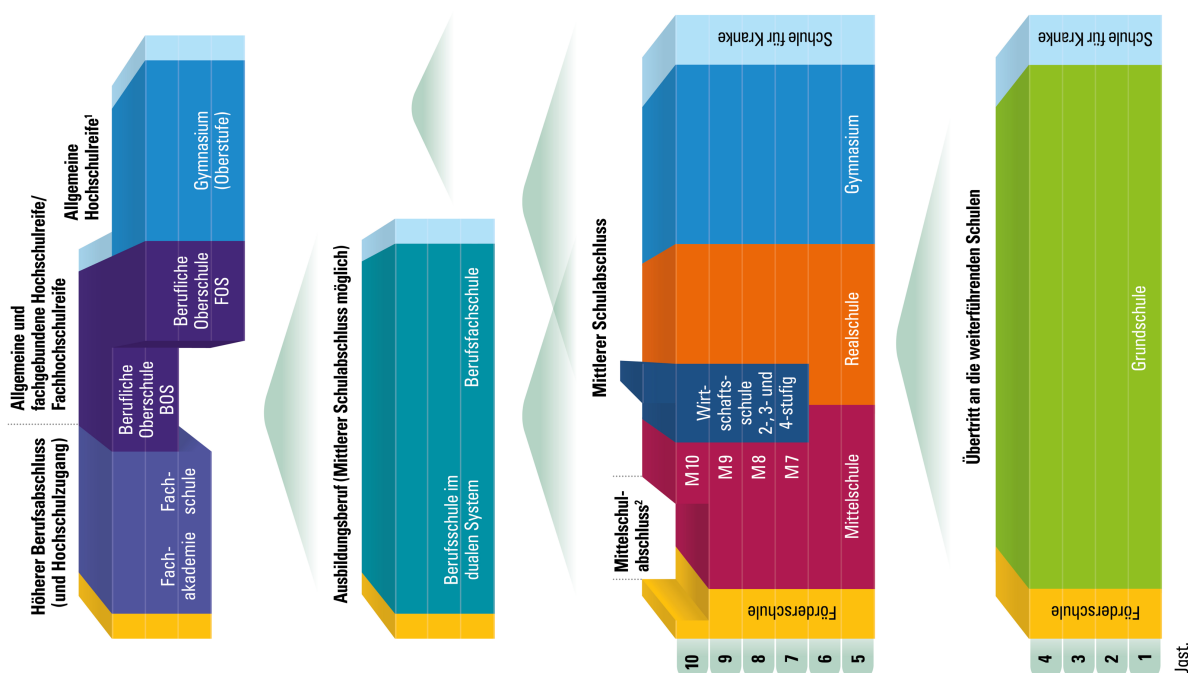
Höherer Berufsabschluss (und Hochschulzugang)

Allgemeine und fachgebundene Hochschulreife/ Fachhochschulreife

Allgemeine Hochschulreife¹

Fach-akademie

Fach-schule

Berufliche Oberschule BOS

Berufliche Oberschule FOS

Gymnasium (Oberstufe)

Ausbildungsberuf (Mittlerer Schulabschluss möglich)

Berufsschule im dualen System

Berufsfachschule

Mittelschul-abschluss²

Mittlerer Schulabschluss

Förderschule

M10

M9

M8

M7

Mittelschule

Wirt-schafts-schule 2-, 3- und 4-stufig

Realschule

Gymnasium

Schule für Kranke

10

9

8

7

6

5

Übertritt an die weiterführenden Schulen

Förderschule

Grundschule

Schule für Kranke

4

3

2

1

Jgst.